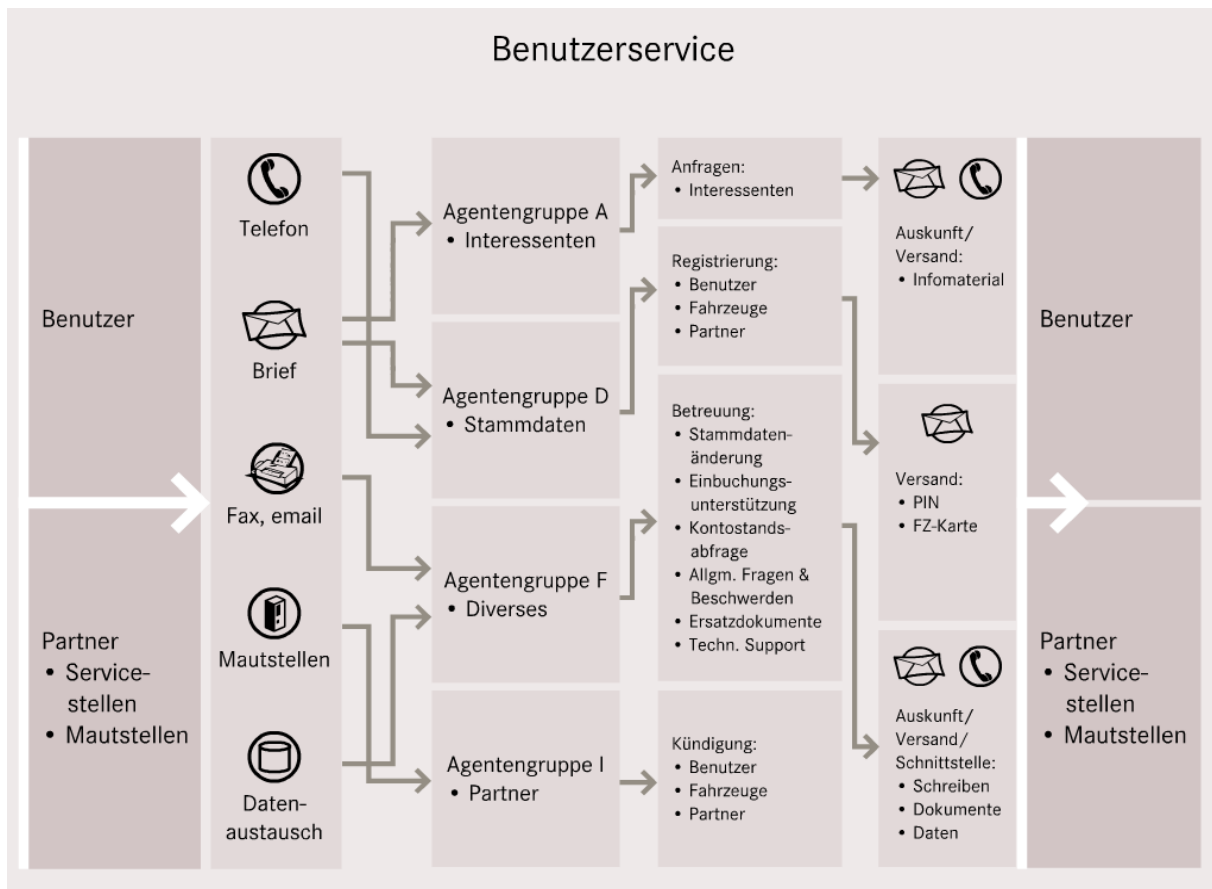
Benutzerservice

Benutzer

Partner
• Servicestellen
• Mautstellen

Telefon

Brief

Fax, email

Mautstellen

Datenaustausch

Agentengruppe A
• Interessenten

Agentengruppe D
• Stammdaten

Agentengruppe F
• Diverses

Agentengruppe I
• Partner

Anfragen:
• Interessenten

Registrierung:
• Benutzer
• Fahrzeuge
• Partner

Betreuung:
• Stammdatenänderung
• Einbuchungsunterstützung
• Kontostandsabfrage
• Allgm. Fragen & Beschwerden
• Ersatzdokumente
• Techn. Support

Kündigung:
• Benutzer
• Fahrzeuge
• Partner

Auskunft/ Versand:
• Infomaterial

Versand:
• PIN
• FZ-Karte

Auskunft/ Versand/ Schnittstelle:
• Schreiben
• Dokumente
• Daten

Benutzer

Partner
• Servicestellen
• Mautstellen